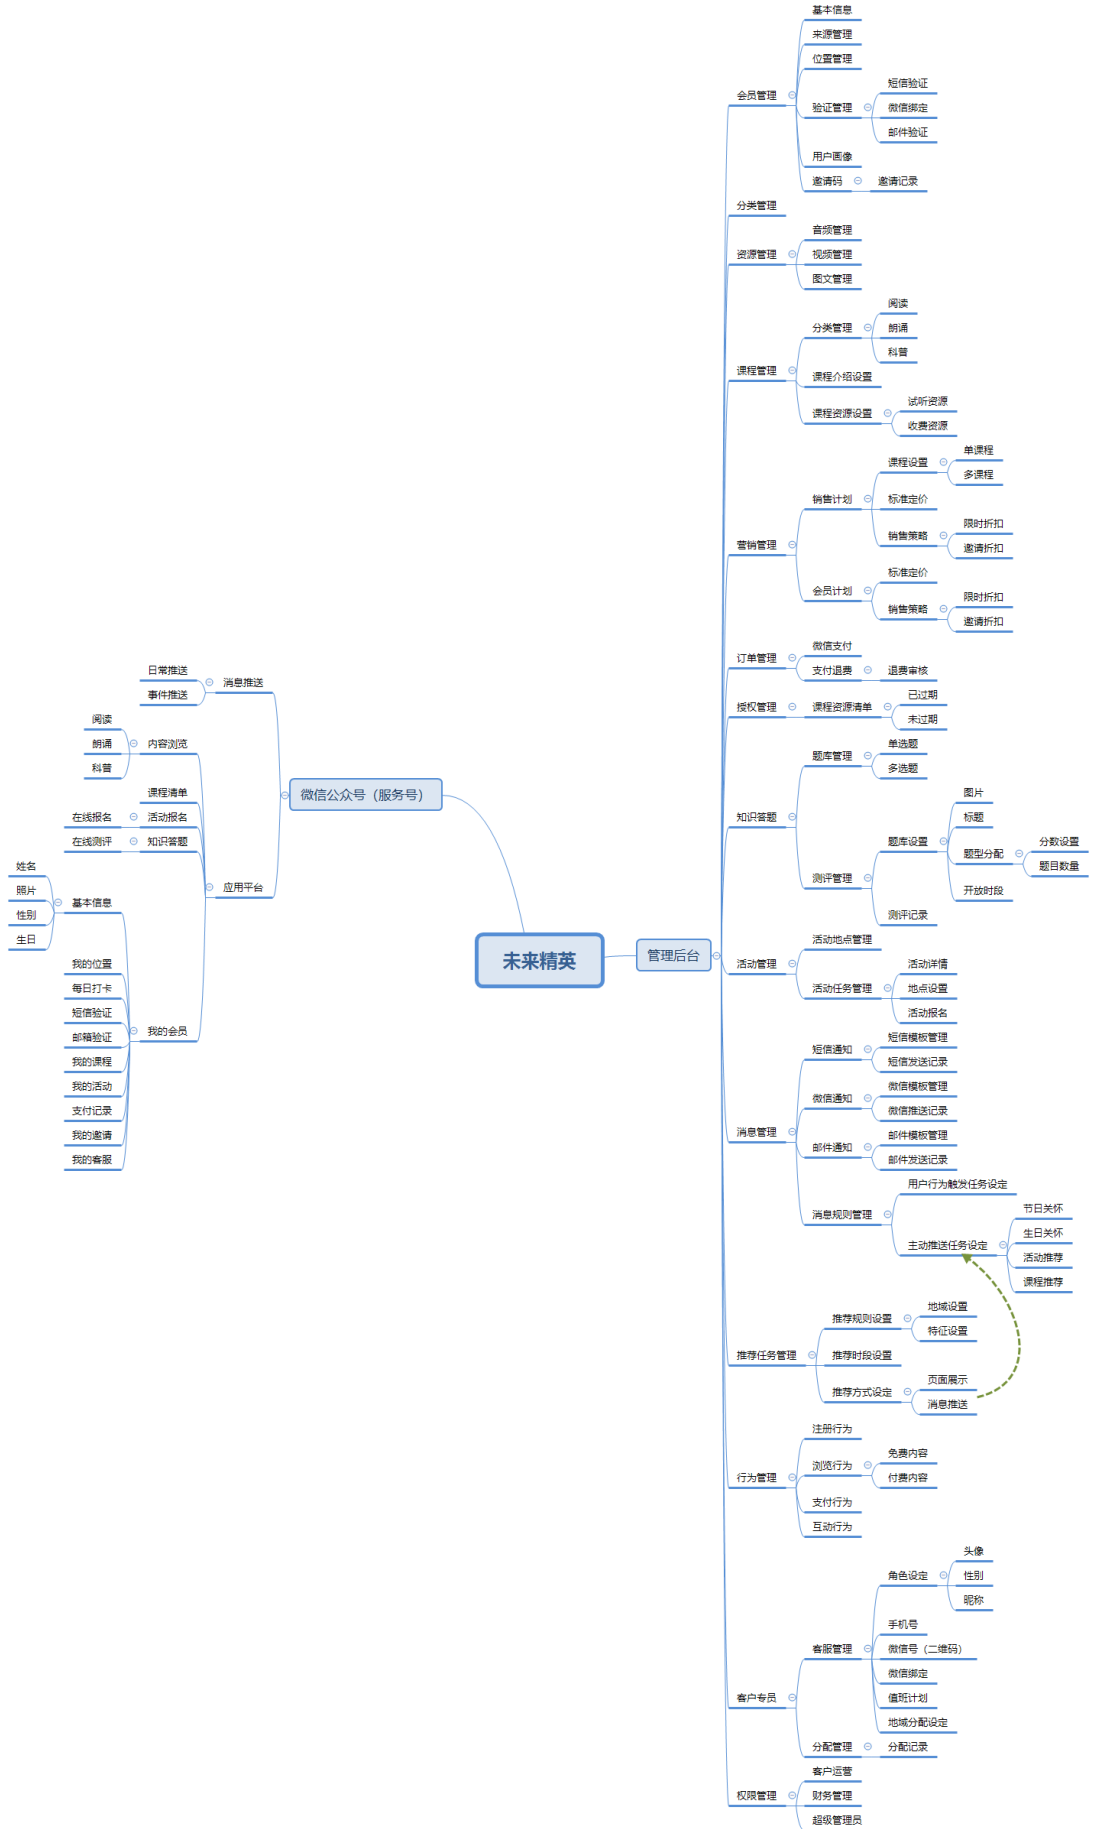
未来精英

微信公众号（服务号）

消息推送
日常推送
事件推送

应用平台
内容浏览
阅读
朗诵
科普
课程清单
活动报名
在线报名
知识答题
在线测评
我的会员
基本信息
姓名
照片
性别
生日
我的位置
每日打卡
短信验证
邮箱验证
我的课程
我的活动
支付记录
我的邀请
我的客服

管理后台

会员管理
基本信息
来源管理
位置管理
验证管理
短信验证
微信绑定
邮件验证
用户画像
邀请码
邀请记录

分类管理

资源管理
音频管理
视频管理
图文管理

课程管理
分类管理
阅读
朗诵
科普
课程介绍设置
课程资源设置
试听资源
收费资源

营销管理
销售计划
课程设置
单课程
多课程
标准定价
销售策略
限时折扣
邀请折扣
会员计划
标准定价
销售策略
限时折扣
邀请折扣

订单管理
微信支付
支付退费
退费审核

授权管理
课程资源清单
已过期
未过期

知识答题
题库管理
单选题
多选题
测评管理
题库设置
图片
标题
题型分配
分数设置
题目数量
开放时段
测评记录

活动管理
活动地点管理
活动任务管理
活动详情
地点设置
活动报名

消息管理
短信通知
短信模板管理
短信发送记录
微信通知
微信模板管理
微信推送记录
邮件通知
邮件模板管理
邮件发送记录
消息规则管理
用户行为触发任务设定
主动推送任务设定
节日关怀
生日关怀
活动推荐
课程推荐

推荐任务管理
推荐规则设置
地域设置
特征设置
推荐时段设置
推荐方式设定
页面展示
消息推送

行为管理
注册行为
浏览行为
免费内容
付费内容
支付行为
互动行为

客户专员
客服管理
角色设定
头像
性别
昵称
手机号
微信号（二维码）
微信绑定
值班计划
地域分配设定
分配管理
分配记录

权限管理
客户运营
财务管理
超级管理员